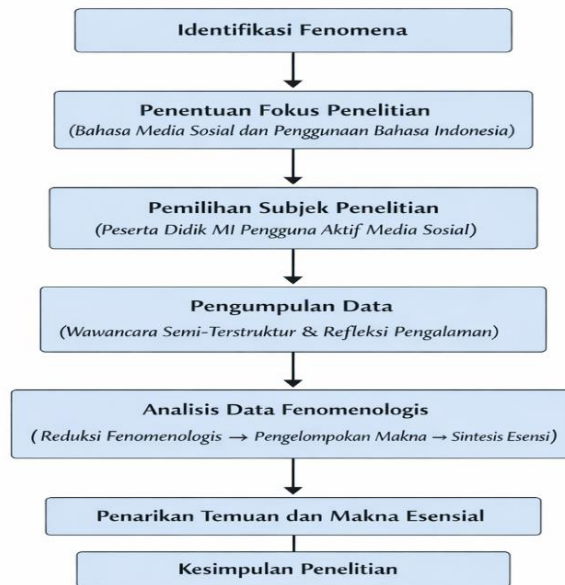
Identifikasi Fenomena

Penentuan Fokus Penelitian
(Bahasa Media Sosial dan Penggunaan Bahasa Indonesia)

Pemilihan Subjek Penelitian
(Peserta Didik MI Pengguna Aktif Media Sosial)

Pengumpulan Data
(Wawancara Semi-Terstruktur & Refleksi Pengalaman)

Analisis Data Fenomenologis
(Reduksi Fenomenologis → Pengelompokan Makna → Sintesis Esensi)

Penarikan Temuan dan Makna Esensial

Kesimpulan Penelitian